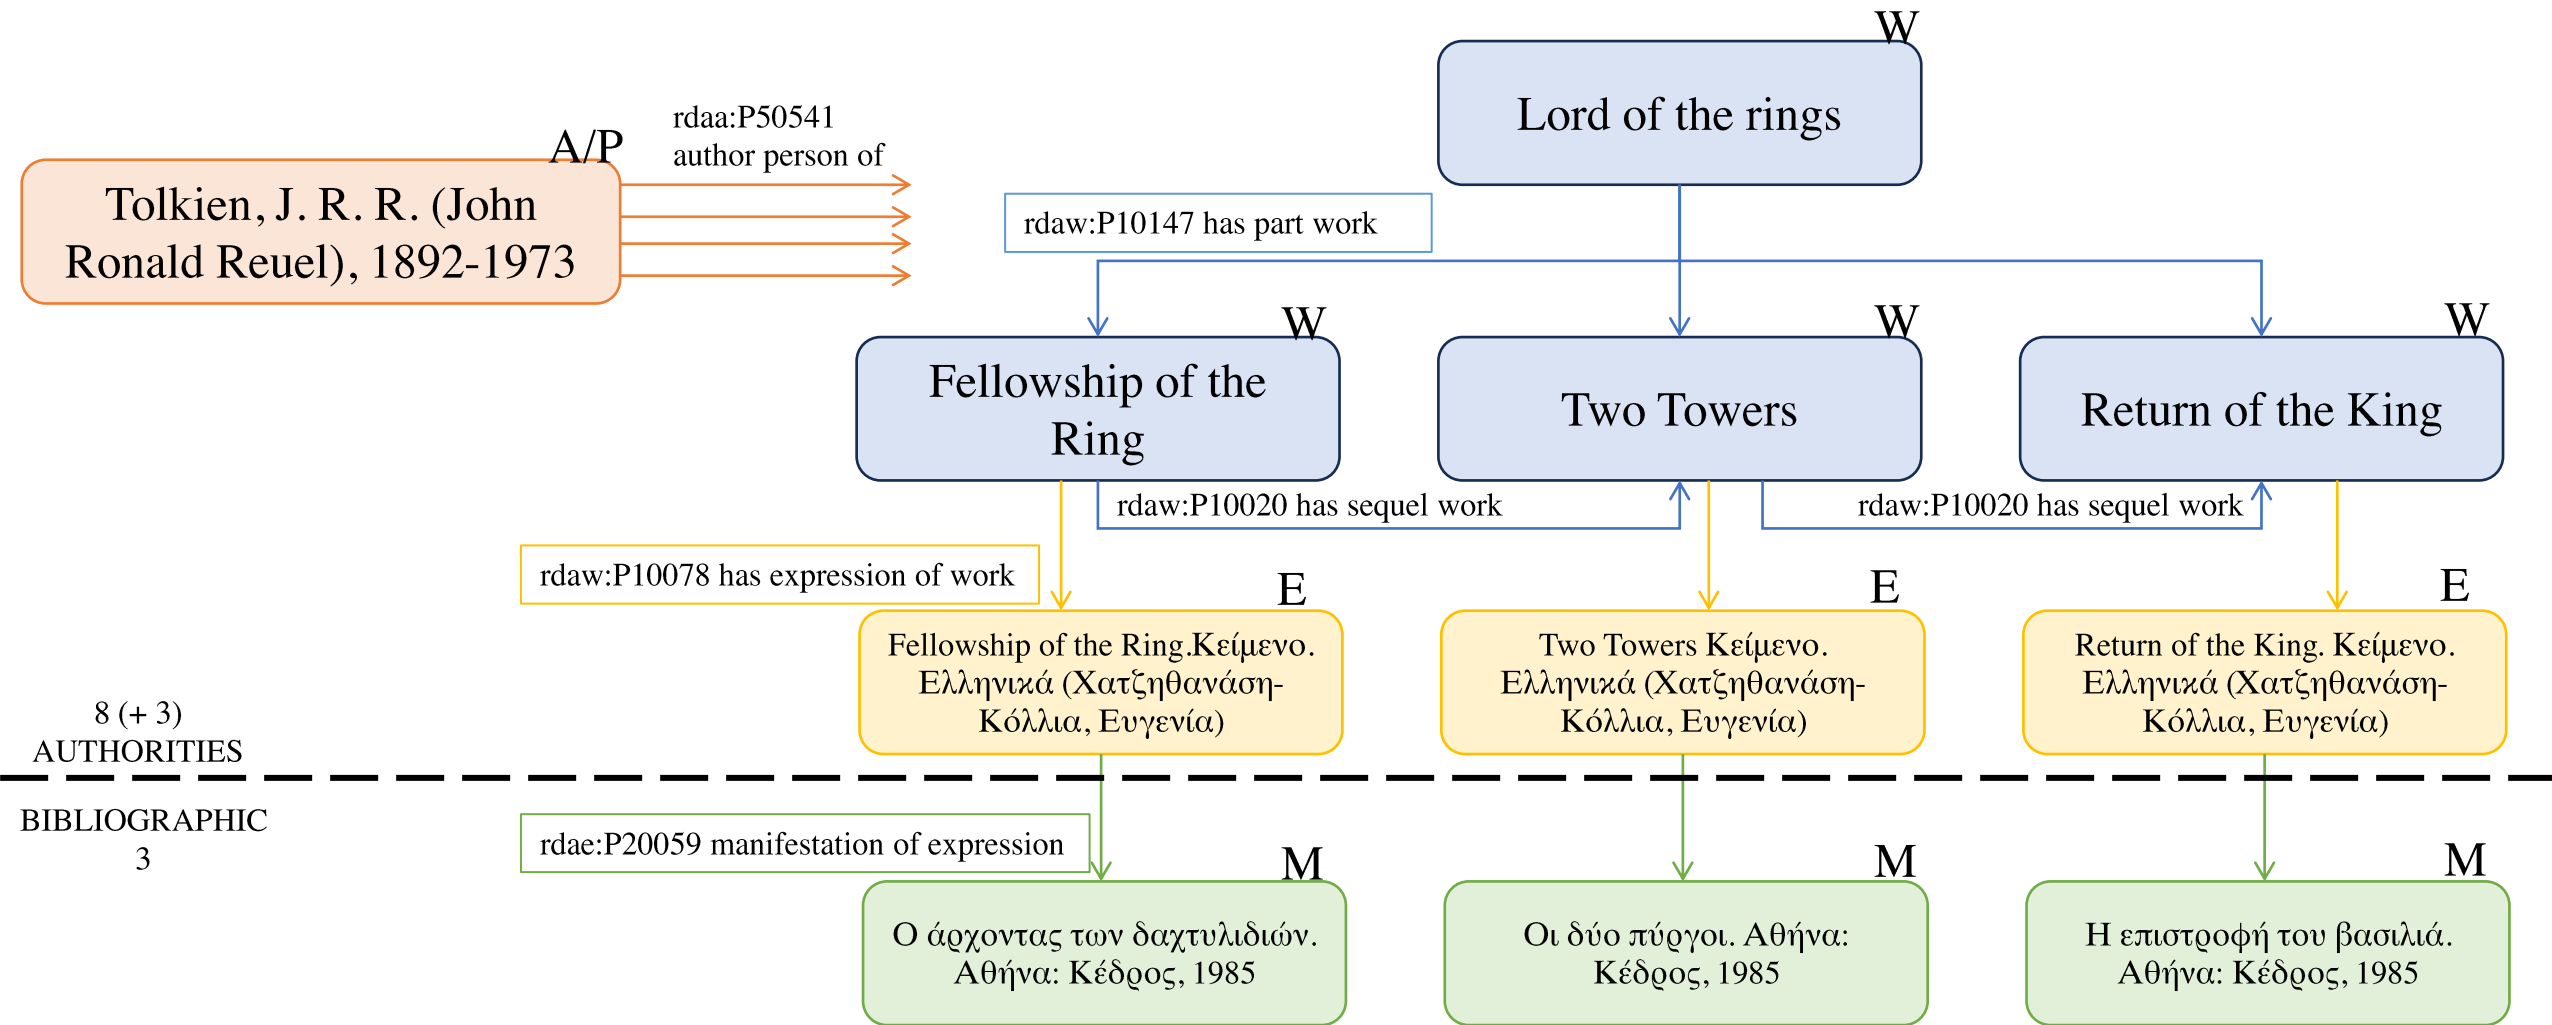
W
Lord of the rings

A/P
Tolkien, J. R. R. (John Ronald Reuel), 1892-1973

rdaa:P50541
author person of

rdaw:P10147 has part work

W
Fellowship of the Ring

W
Two Towers

W
Return of the King

rdaw:P10020 has sequel work

rdaw:P10020 has sequel work

rdaw:P10078 has expression of work

E
Fellowship of the Ring.Κείμενο. Ελληνικά (Χατζηθανάση-Κόλλια, Ευγενία)

E
Two Towers Κείμενο. Ελληνικά (Χατζηθανάση-Κόλλια, Ευγενία)

E
Return of the King. Κείμενο. Ελληνικά (Χατζηθανάση-Κόλλια, Ευγενία)

8 (+ 3)
AUTHORITIES

BIBLIOGRAPHIC
3

rdae:P20059 manifestation of expression

M
Ο άρχοντας των δαχτυλιδιών. Αθήνα: Κέδρος, 1985

M
Οι δύο πύργοι. Αθήνα: Κέδρος, 1985

M
Η επιστροφή του βασιλιά. Αθήνα: Κέδρος, 1985